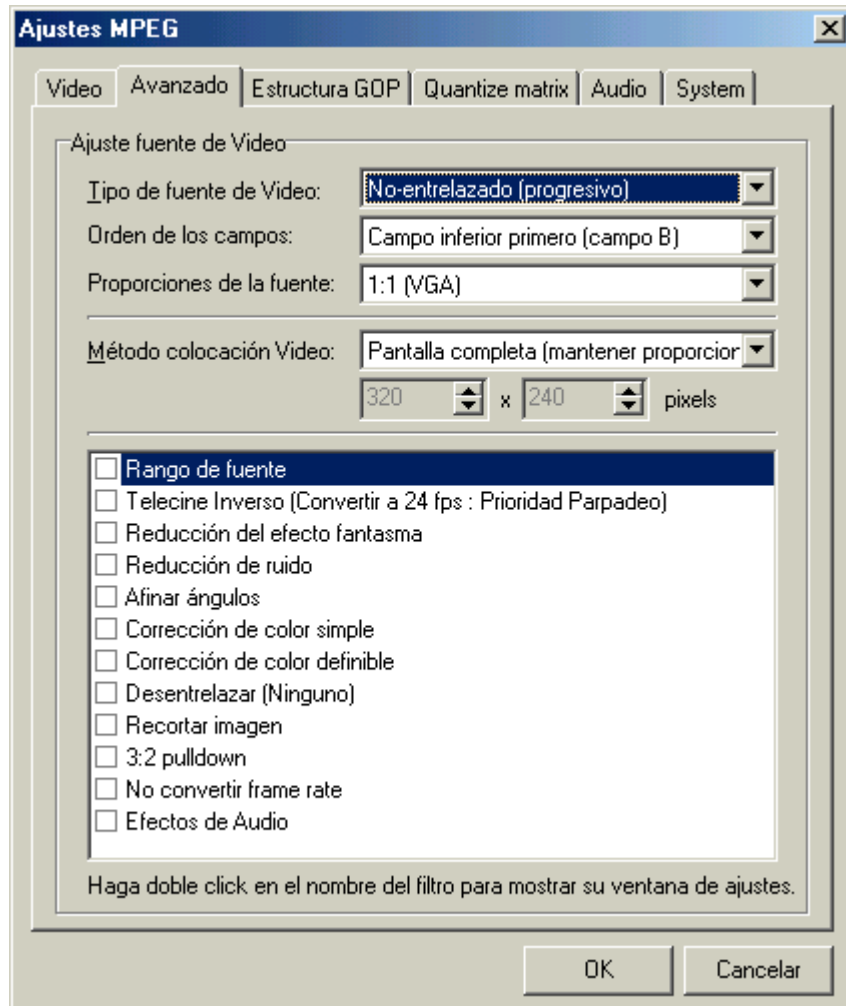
Ajustes MPEG

Video | Avanzado | Estructura GOP | Quantize matrix | Audio | System

Ajuste fuente de Video

Tipo de fuente de Video: No-entrelazado (progresivo)

Orden de los campos: Campo inferior primero (campo B)

Proporciones de la fuente: 1:1 (VGA)

Método colocación Video: Pantalla completa (mantener proporcior

320 x 240 pixels

Rango de fuente
Telecine Inverso (Convertir a 24 fps : Prioridad Parpadeo)
Reducción del efecto fantasma
Reducción de ruido
Afinar ángulos
Corrección de color simple
Corrección de color definible
Desentrelazar (Ninguno)
Recortar imagen
3:2 pulldown
No convertir frame rate
Efectos de Audio

Haga doble click en el nombre del filtro para mostrar su ventana de ajustes.

OK | Cancelar